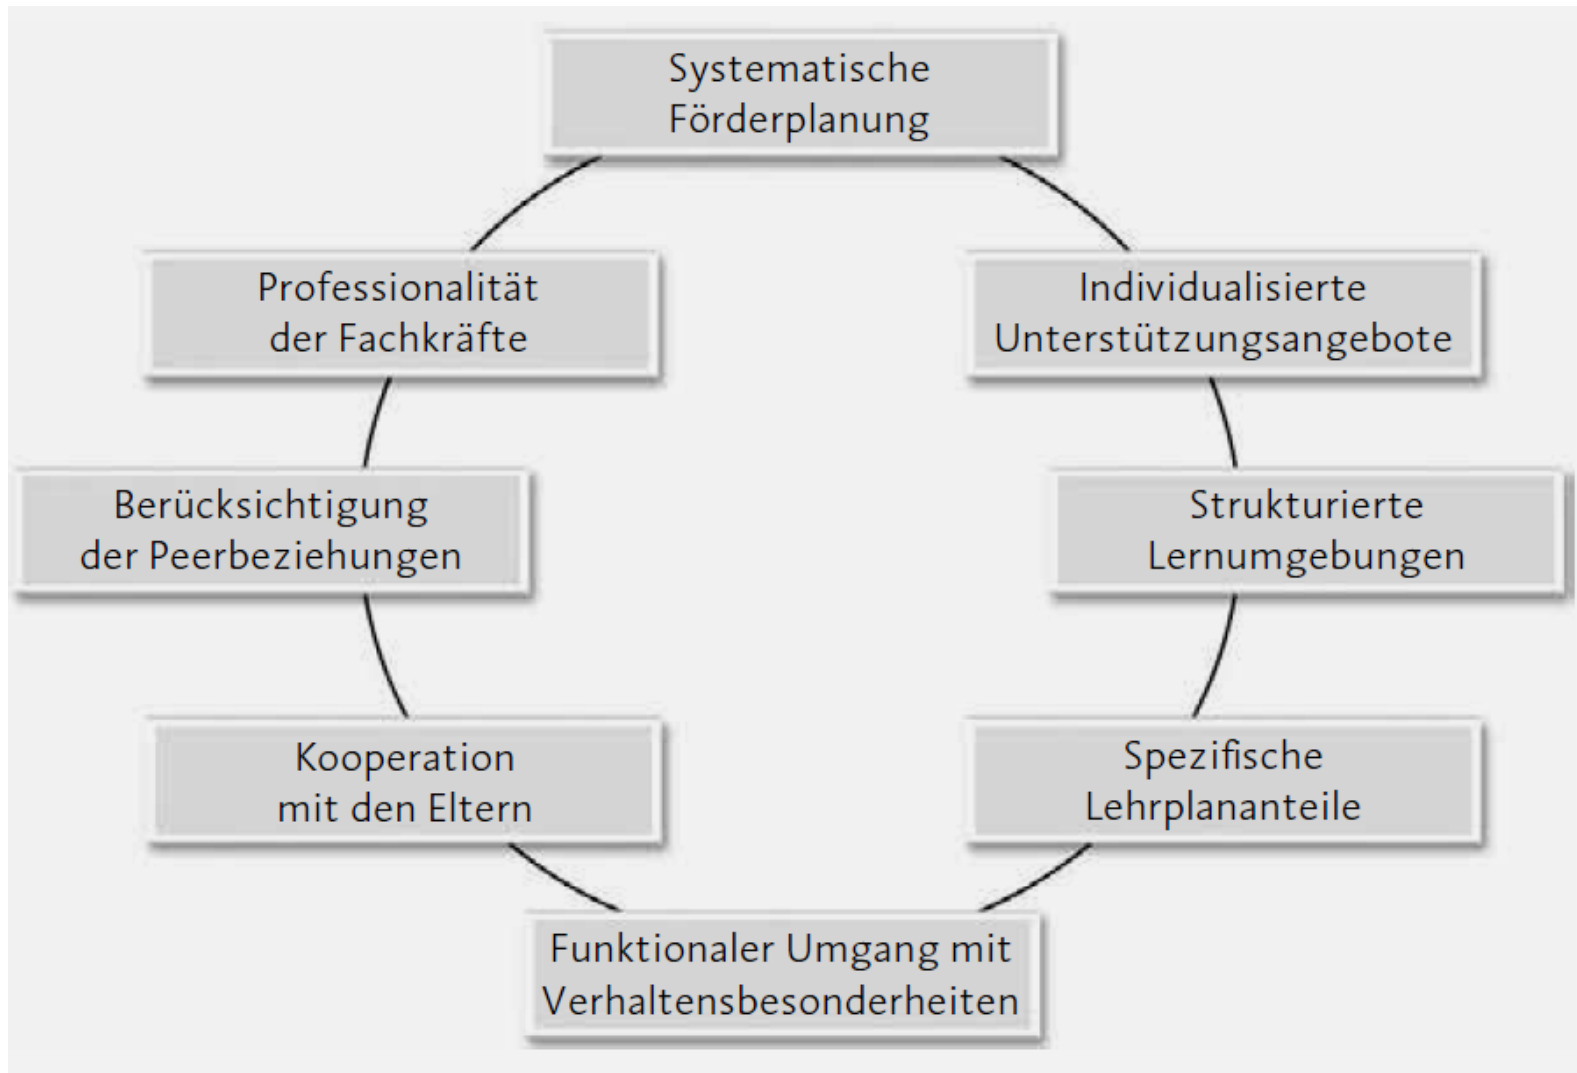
Systematische Förderplanung

Individualisierte Unterstützungsangebote

Strukturierte Lernumgebungen

Spezifische Lehrplananteile

Funktionaler Umgang mit Verhaltensbesonderheiten

Kooperation mit den Eltern

Berücksichtigung der Peerbeziehungen

Professionalität der Fachkräfte